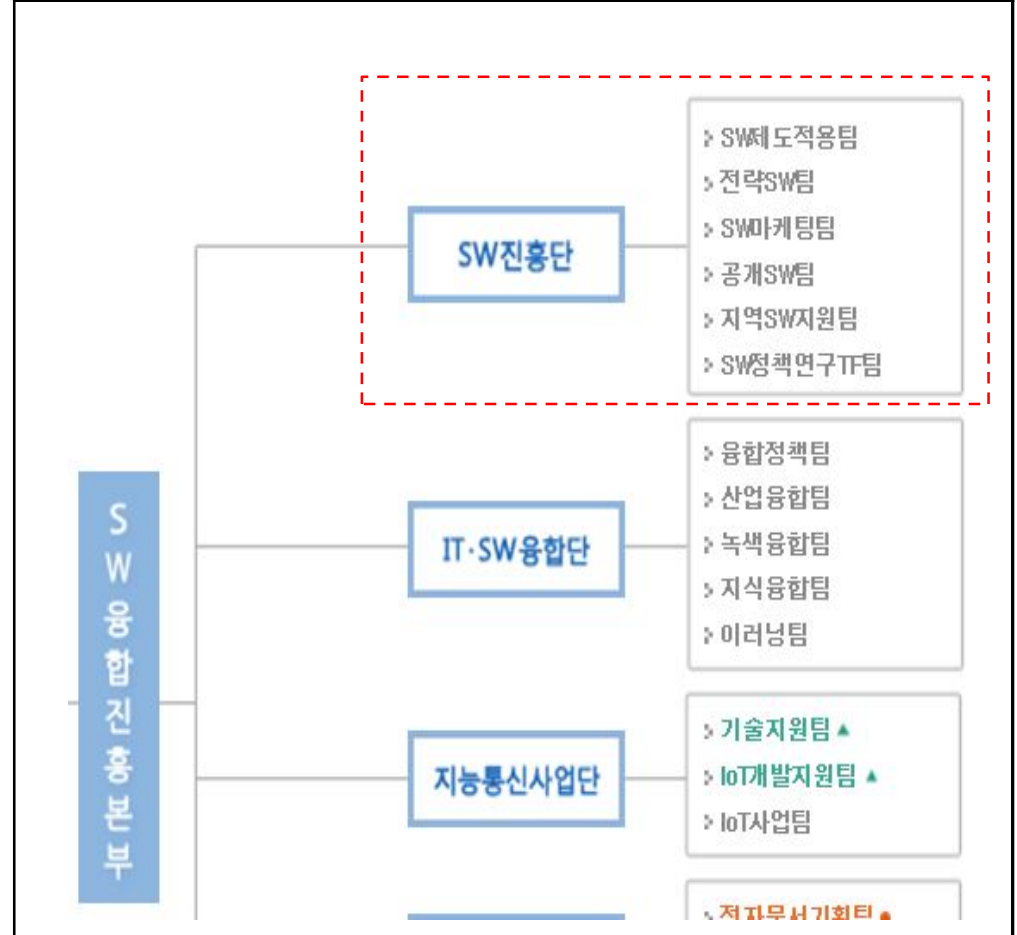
SW융합진흥본부

SW진흥단

SW제도적용팀
전략SW팀
SW마케팅팀
공개SW팀
지역SW지원팀
SW정책연구TF팀

IT·SW융합단

융합정책팀
산업융합팀
녹색융합팀
지식융합팀
이러닝팀

지능통신사업단

기술지원팀 ▲
IoT개발지원팀 ▲
IoT사업팀

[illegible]